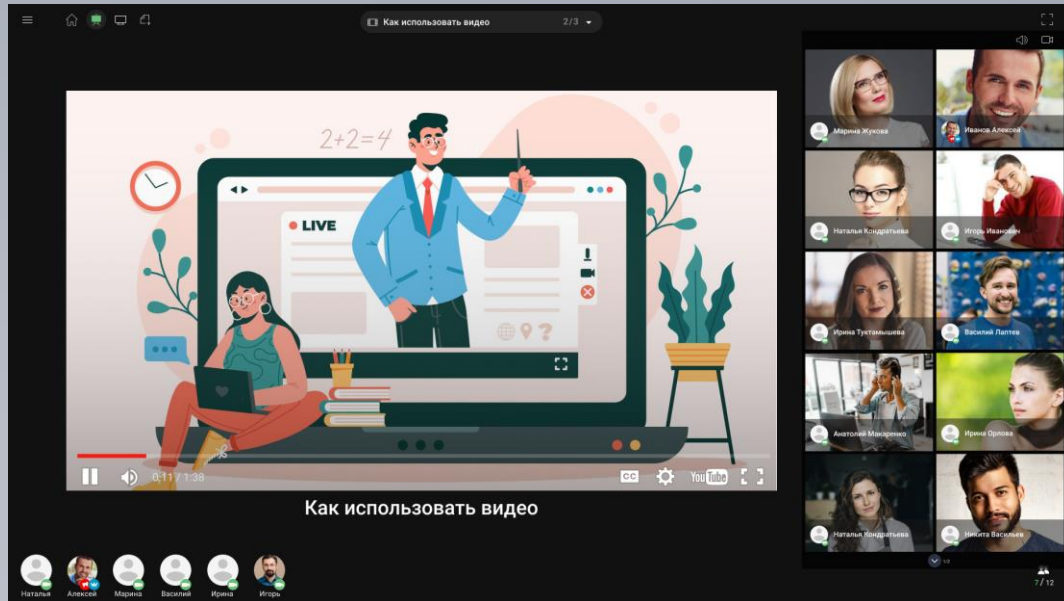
Как использовать видео 2/3

2+2=4

LIVE

0:11 / 1:38

CC

YouTube

Как использовать видео

Марина Жукова
Иванов Алексей
Наталья Кондратьева
Игорь Иванович
Ирина Туктамышева
Василий Лаптев
Анатолий Макаренко
Ирина Орлова
Наталья Кондратьева
Никита Васильев

7/12

Наталья
Алексей
Марина
Василий
Ирина
Игорь